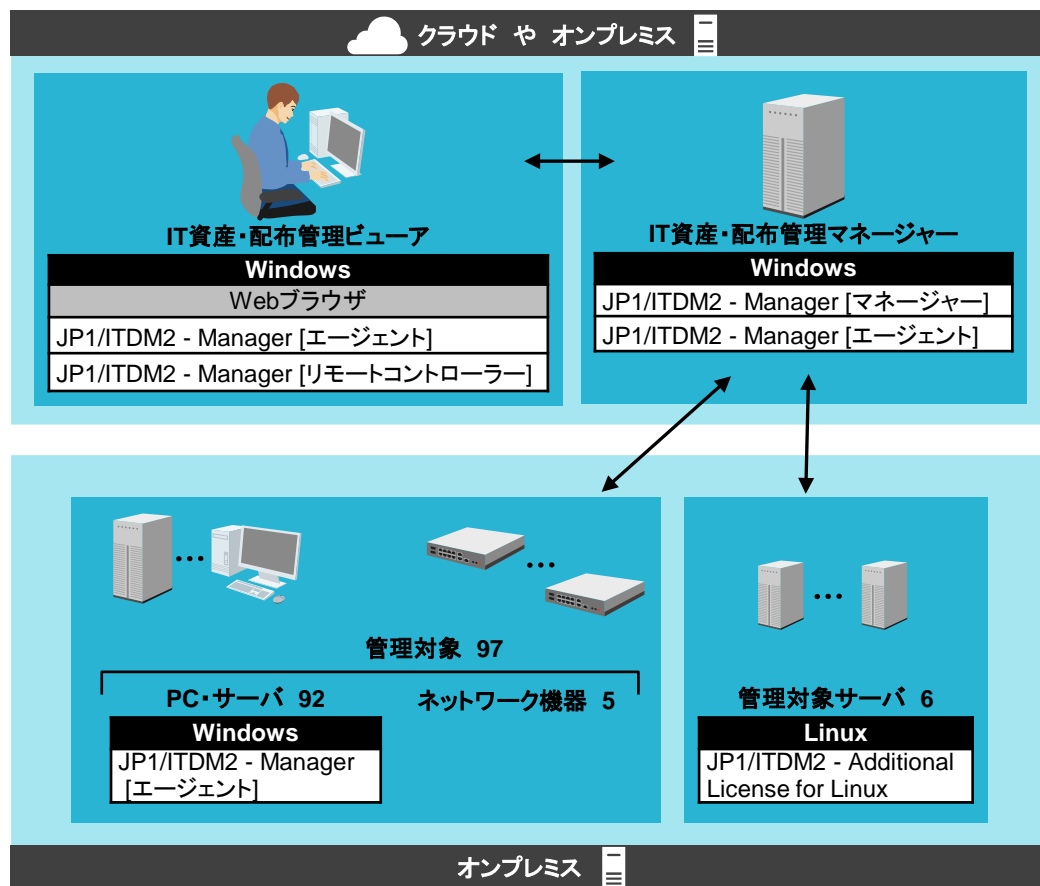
クラウド や オンプレミス

IT資産・配布管理ビューア

| Windows |
|---|
| Webブラウザ |
| JP1/ITDM2 - Manager [エージェント] |
| JP1/ITDM2 - Manager [リモートコントローラー] |

IT資産・配布管理マネージャー

| Windows |
|---|
| JP1/ITDM2 - Manager [マネージャー] |
| JP1/ITDM2 - Manager [エージェント] |

管理対象 97

PC・サーバ 92

| Windows |
|---|
| JP1/ITDM2 - Manager [エージェント] |

ネットワーク機器 5

管理対象サーバ 6

| Linux |
|---|
| JP1/ITDM2 - Additional License for Linux |

オンプレミス